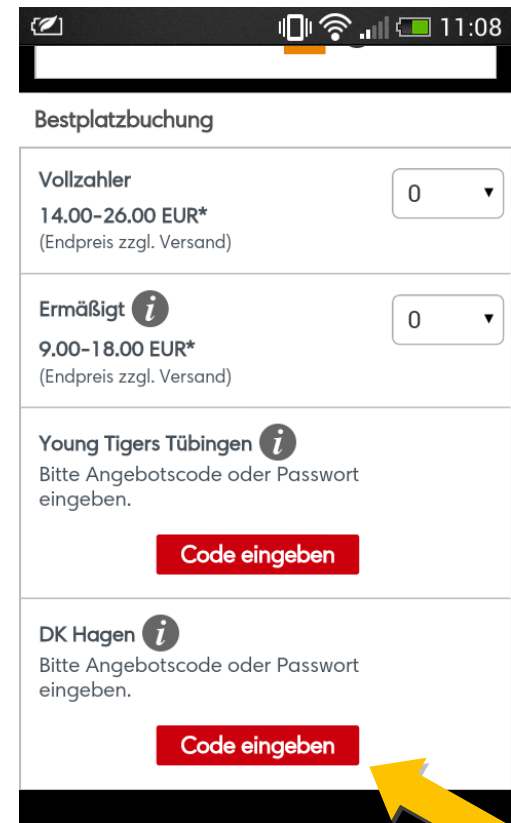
11:08

Bestplatzbuchung

Vollzahler
14.00-26.00 EUR*
(Endpreis zzgl. Versand)

0

Ermäßigt
9.00-18.00 EUR*
(Endpreis zzgl. Versand)

0

Young Tigers Tübingen
Bitte Angebotscode oder Passwort eingeben.

Code eingeben

DK Hagen
Bitte Angebotscode oder Passwort eingeben.

Code eingeben